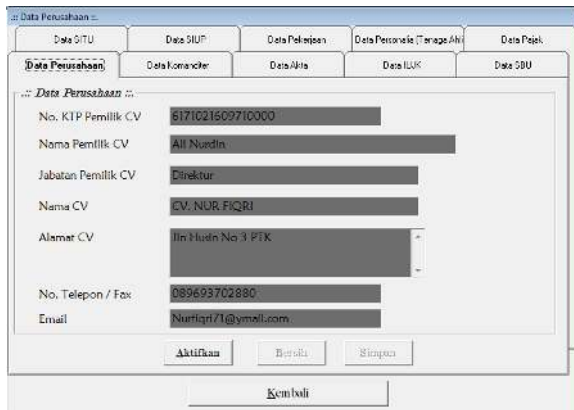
:: Data Perusahaan ::

Data SITU | Data SIUP | Data Pekerjaan | Data Personalia (Tenaga Ahl | Data Pajak

Data Perusahaan | Data Komanditer | Data Akta | Data ILUK | Data SBU

.:: Data Perusahaan ::.

No. KTP Pemilik CV 6171021609710000

Nama Pemilik CV Ali Nurdin

Jabatan Pemilik CV Direktur

Nama CV CV. NUR FIQRI

Alamat CV Jln Nudin No 3 PTK

No. Telepon / Fax 089693702880

Email Nurfiqri71@ymail.com

Aktifkan Batal Simpan

Kembali